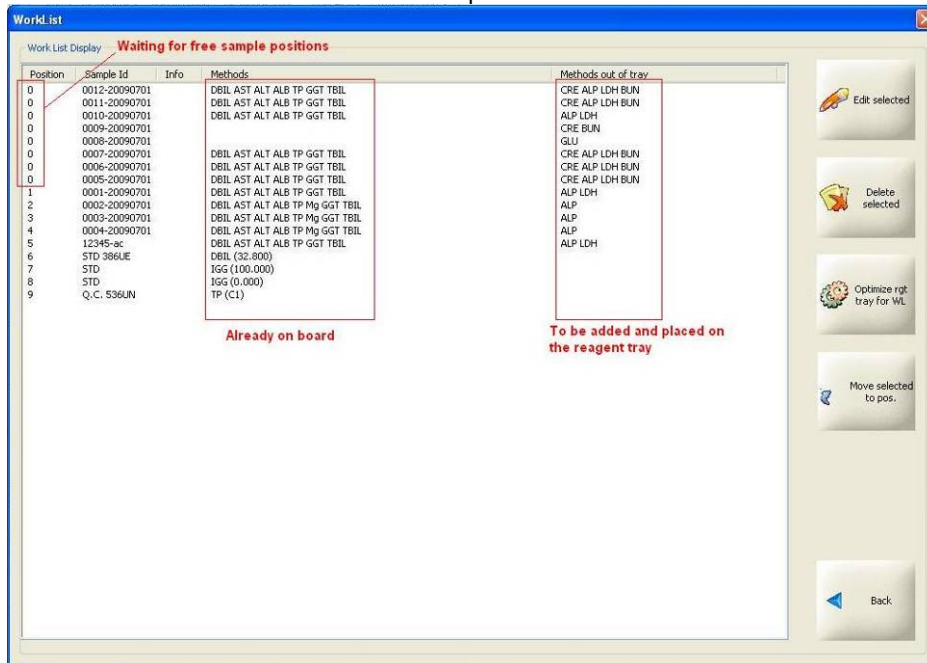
WorkList

Work List Display

Waiting for free sample positions

| Position | Sample Id | Info | Methods | Methods out of tray |
|---|---|---|---|---|
| 0 | 0012-20090701 | | DBIL AST ALT ALB TP GGT TBIL | CRE ALP LDH BUN |
| 0 | 0011-20090701 | | DBIL AST ALT ALB TP GGT TBIL | CRE ALP LDH BUN |
| 0 | 0010-20090701 | | DBIL AST ALT ALB TP GGT TBIL | ALP LDH |
| 0 | 0009-20090701 | | | CRE BUN |
| 0 | 0008-20090701 | | | GLU |
| 0 | 0007-20090701 | | DBIL AST ALT ALB TP GGT TBIL | CRE ALP LDH BUN |
| 0 | 0006-20090701 | | DBIL AST ALT ALB TP GGT TBIL | CRE ALP LDH BUN |
| 0 | 0005-20090701 | | DBIL AST ALT ALB TP GGT TBIL | CRE ALP LDH BUN |
| 1 | 0001-20090701 | | DBIL AST ALT ALB TP GGT TBIL | ALP LDH |
| 2 | 0002-20090701 | | DBIL AST ALT ALB TP Mg GGT TBIL | ALP |
| 3 | 0003-20090701 | | DBIL AST ALT ALB TP Mg GGT TBIL | ALP |
| 4 | 0004-20090701 | | DBIL AST ALT ALB TP Mg GGT TBIL | ALP |
| 5 | 12345-ac | | DBIL AST ALT ALB TP GGT TBIL | ALP LDH |
| 6 | STD 386UE | | DBIL (32.800) | |
| 7 | STD | | IGG (100.000) | |
| 8 | STD | | IGG (0.000) | |
| 9 | Q.C. 536UN | | TP (C1) | |

Already on board

To be added and placed on the reagent tray

Edit selected

Delete selected

Optimize rgt tray for WL

Move selected to pos.

Back